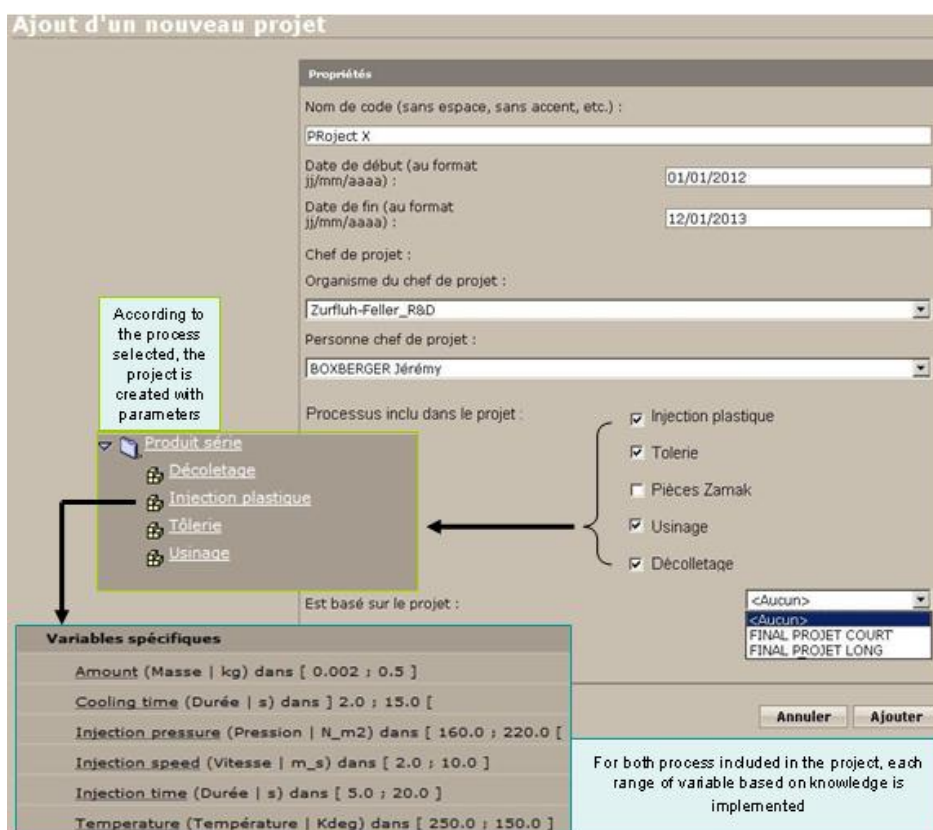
Ajout d'un nouveau projet

Propriétés

Nom de code (sans espace, sans accent, etc.) :

PRoject X

Date de début (au format jj/mm/aaaa) : 01/01/2012

Date de fin (au format jj/mm/aaaa) : 12/01/2013

Chef de projet :

Organisme du chef de projet :

Zurfluh-Feller_R&D

Personne chef de projet :

BOXBERGER Jérémy

Processus inclu dans le projet :

Injection plastique

Tolerie

Pièces Zamak

Usinage

Décolletage

According to the process selected, the project is created with parameters

Produit série

Décoletage

Injection plastique

Tôlerie

Usinage

Est basé sur le projet :

<Aucun>

<Aucun>

FINAL PROJET COURT

FINAL PROJET LONG

Variables spécifiques

Amount (Masse | kg) dans [ 0.002 ; 0.5 ]

Cooling time (Durée | s) dans ] 2.0 ; 15.0 [

Injection pressure (Pression | N_m2) dans [ 160.0 ; 220.0 [

Injection speed (Vitesse | m_s) dans [ 2.0 ; 10.0 ]

Injection time (Durée | s) dans [ 5.0 ; 20.0 ]

Temperature (Température | Kdeg) dans [ 250.0 ; 150.0 ]

Annuler

Ajouter

For both process included in the project, each range of variable based on knowledge is implemented